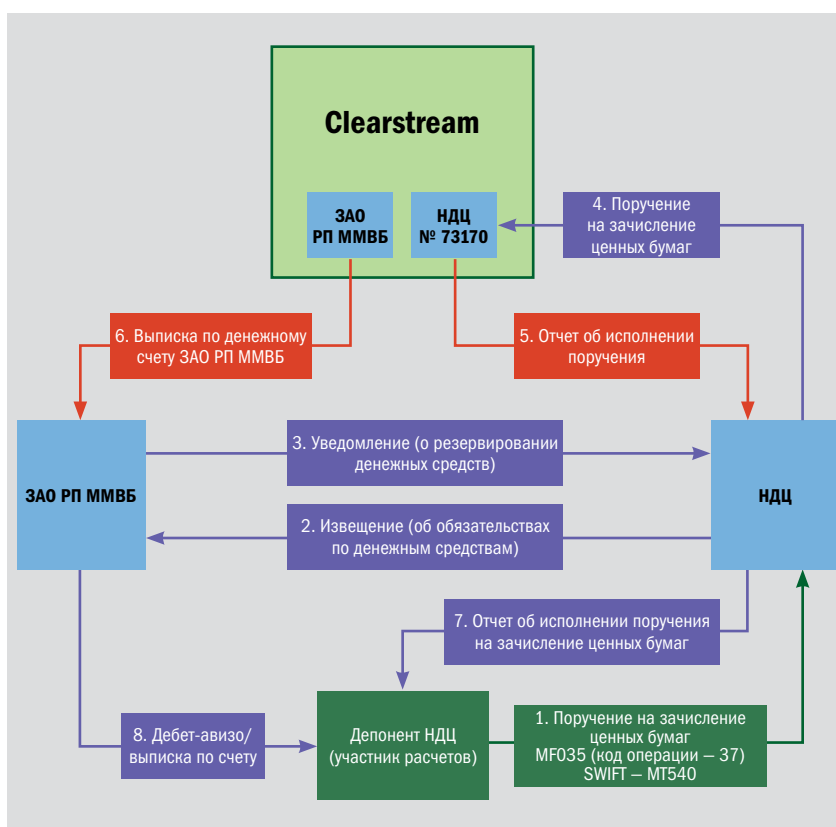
Clearstream

ЗАО РП ММВБ

НДЦ № 73170

4. Поручение на зачисление ценных бумаг

6. Выписка по денежному счету ЗАО РП ММВБ

5. Отчет об исполнении поручения

ЗАО РП ММВБ

3. Уведомление (о резервировании денежных средств)

2. Извещение (об обязательствах по денежным средствам)

НДЦ

7. Отчет об исполнении поручения на зачисление ценных бумаг

8. Дебет-авизо/ выписка по счету

Депонент НДЦ (участник расчетов)

1. Поручение на зачисление ценных бумаг MF035 (код операции – 37) SWIFT – MT540